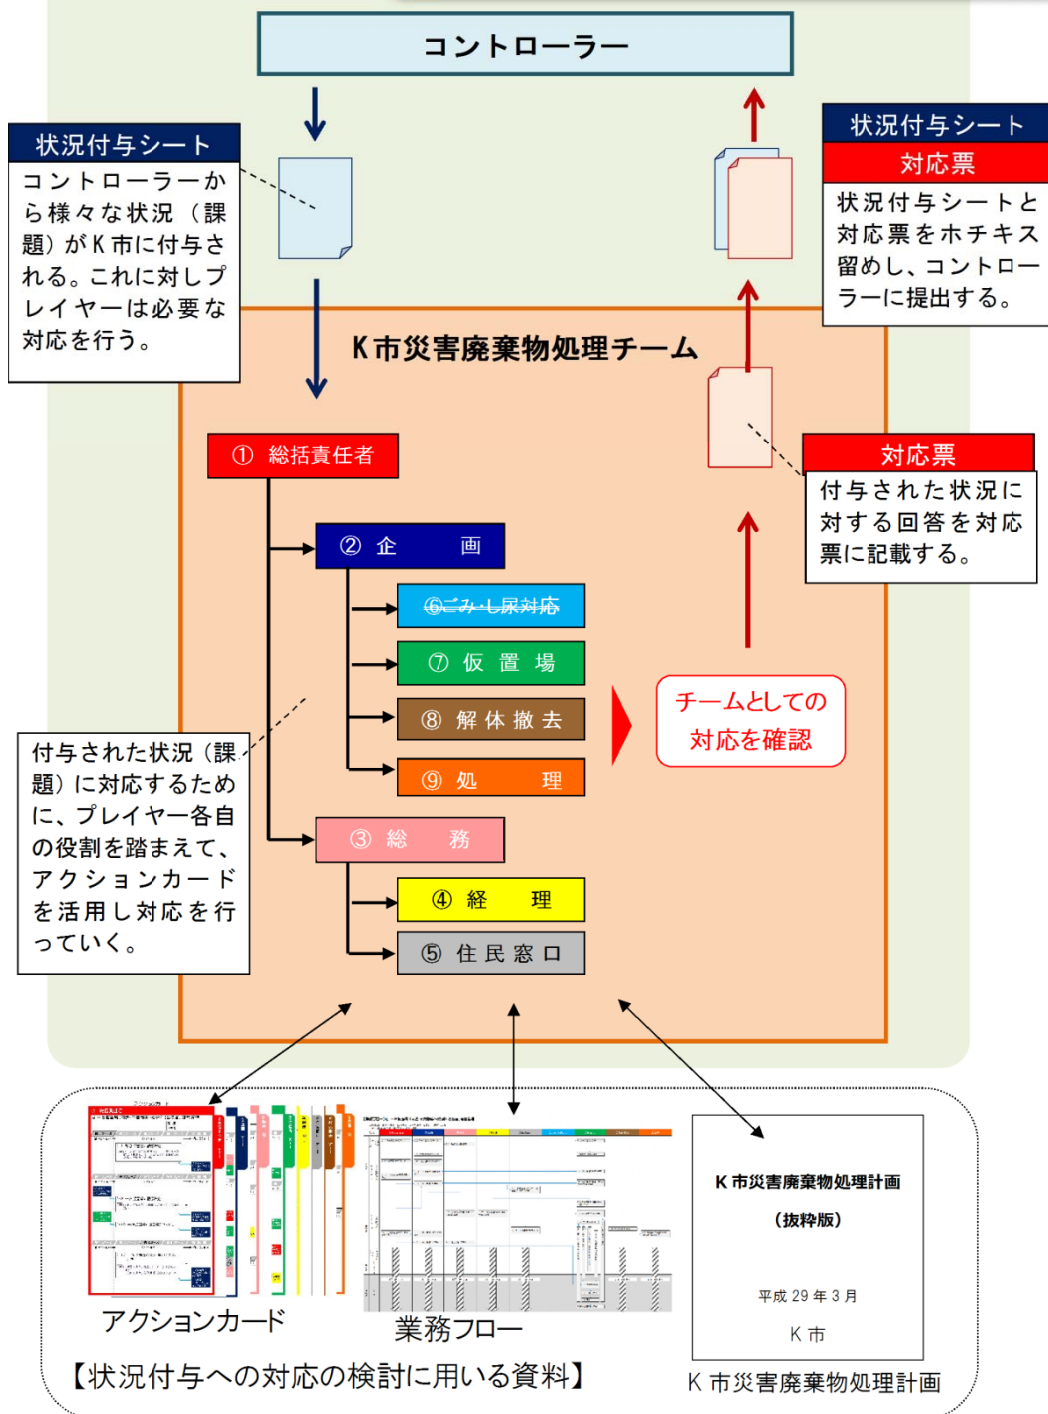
コントローラー

状況付与シート
コントローラーから様々な状況（課題）がＫ市に付与される。これに対しプレイヤーは必要な対応を行う。

状況付与シート
対応票
状況付与シートと対応票をホチキス留めし、コントローラーに提出する。

Ｋ市災害廃棄物処理チーム

① 総括責任者

② 企　　画

⑥ごみ・し尿対応

⑦ 仮 置 場

⑧ 解 体 撤 去

⑨ 処　　理

③ 総　　務

④ 経　　理

⑤ 住 民 窓 口

対応票
付与された状況に対する回答を対応票に記載する。

チームとしての対応を確認

付与された状況（課題）に対応するために、プレイヤー各自の役割を踏まえて、アクションカードを活用し対応を行っていく。

アクションカード

業務フロー

Ｋ市災害廃棄物処理計画
（抜粋版）
平成 29 年 3 月
Ｋ市

【状況付与への対応の検討に用いる資料】

Ｋ市災害廃棄物処理計画